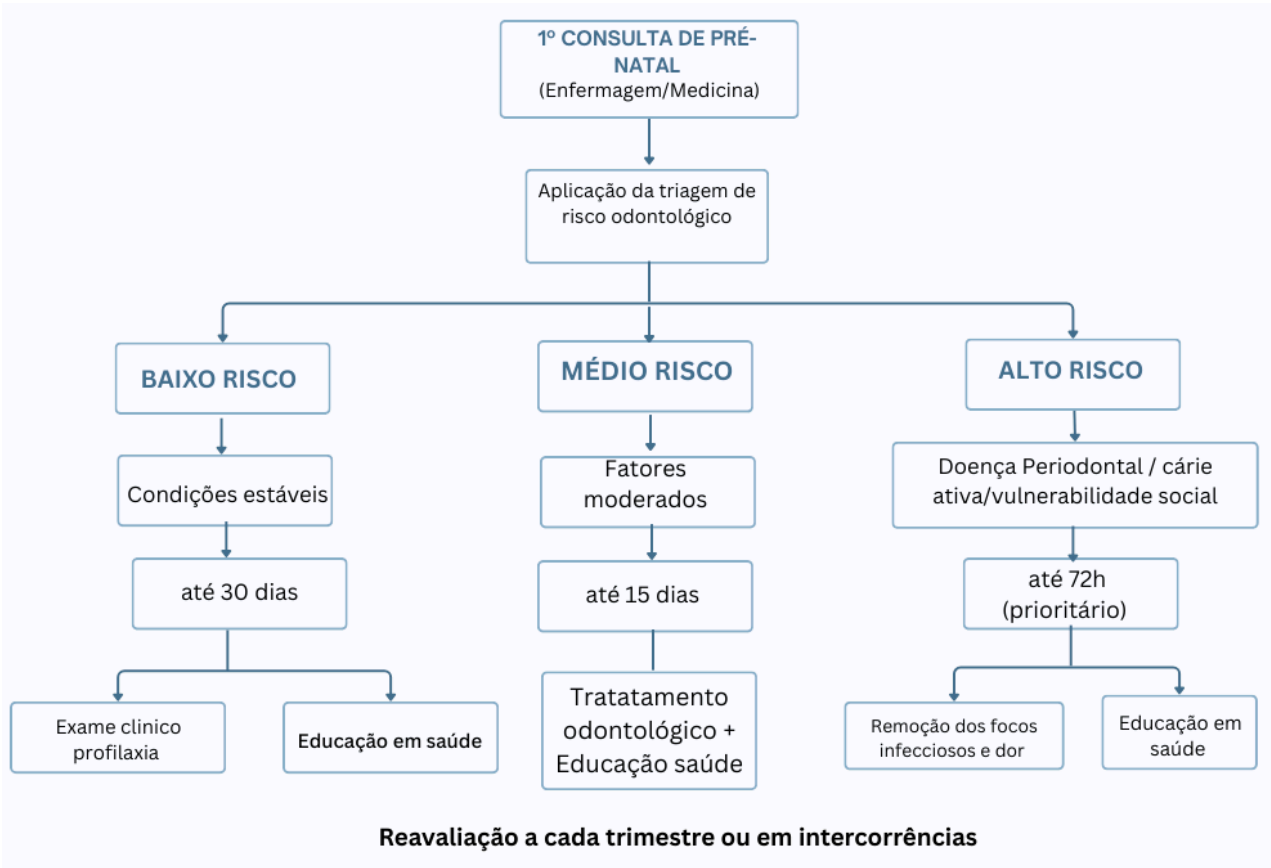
1º CONSULTA DE PRÉ-NATAL
(Enfermagem/Medicina)

Aplicação da triagem de risco odontológico

BAIXO RISCO

Condições estáveis

até 30 dias

Exame clinico profilaxia

Educação em saúde

MÉDIO RISCO

Fatores moderados

até 15 dias

Tratatamento odontológico + Educação saúde

ALTO RISCO

Doença Periodontal / cárie ativa/vulnerabilidade social

até 72h (prioritário)

Remoção dos focos infecciosos e dor

Educação em saúde

Reavaliação a cada trimestre ou em intercorrências